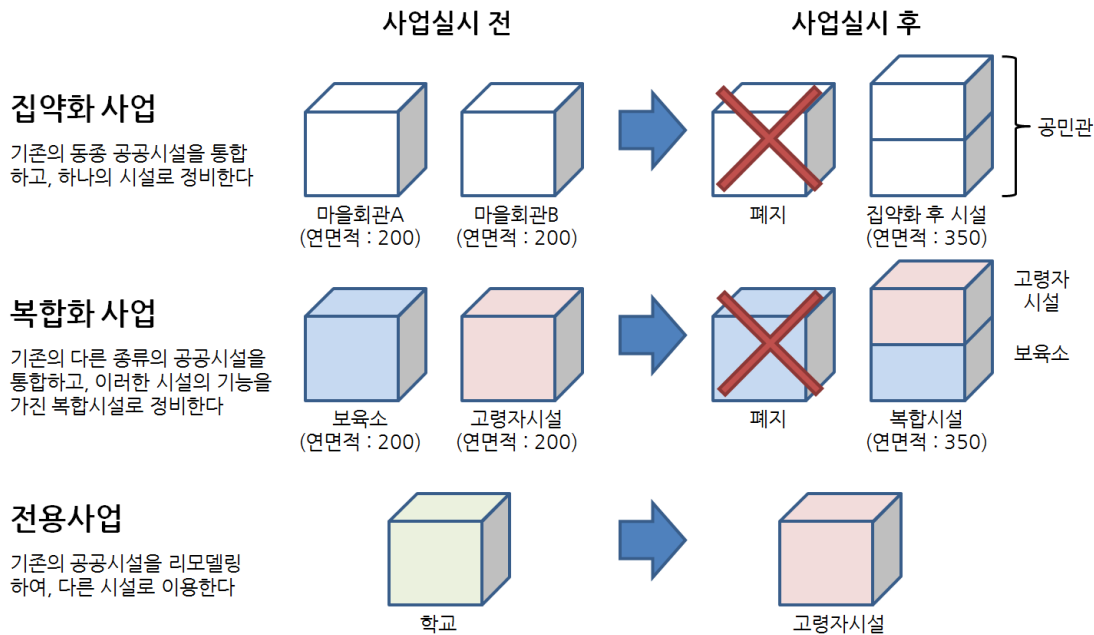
사업실시 전

사업실시 후

집약화 사업

기존의 동종 공공시설을 통합하고, 하나의 시설로 정비한다

마을회관A
(연면적 : 200)

마을회관B
(연면적 : 200)

폐지

집약화 후 시설
(연면적 : 350)

공민관

복합화 사업

기존의 다른 종류의 공공시설을 통합하고, 이러한 시설의 기능을 가진 복합시설로 정비한다

보육소
(연면적 : 200)

고령자시설
(연면적 : 200)

폐지

복합시설
(연면적 : 350)

고령자 시설

보육소

전용사업

기존의 공공시설을 리모델링하여, 다른 시설로 이용한다

학교

고령자시설